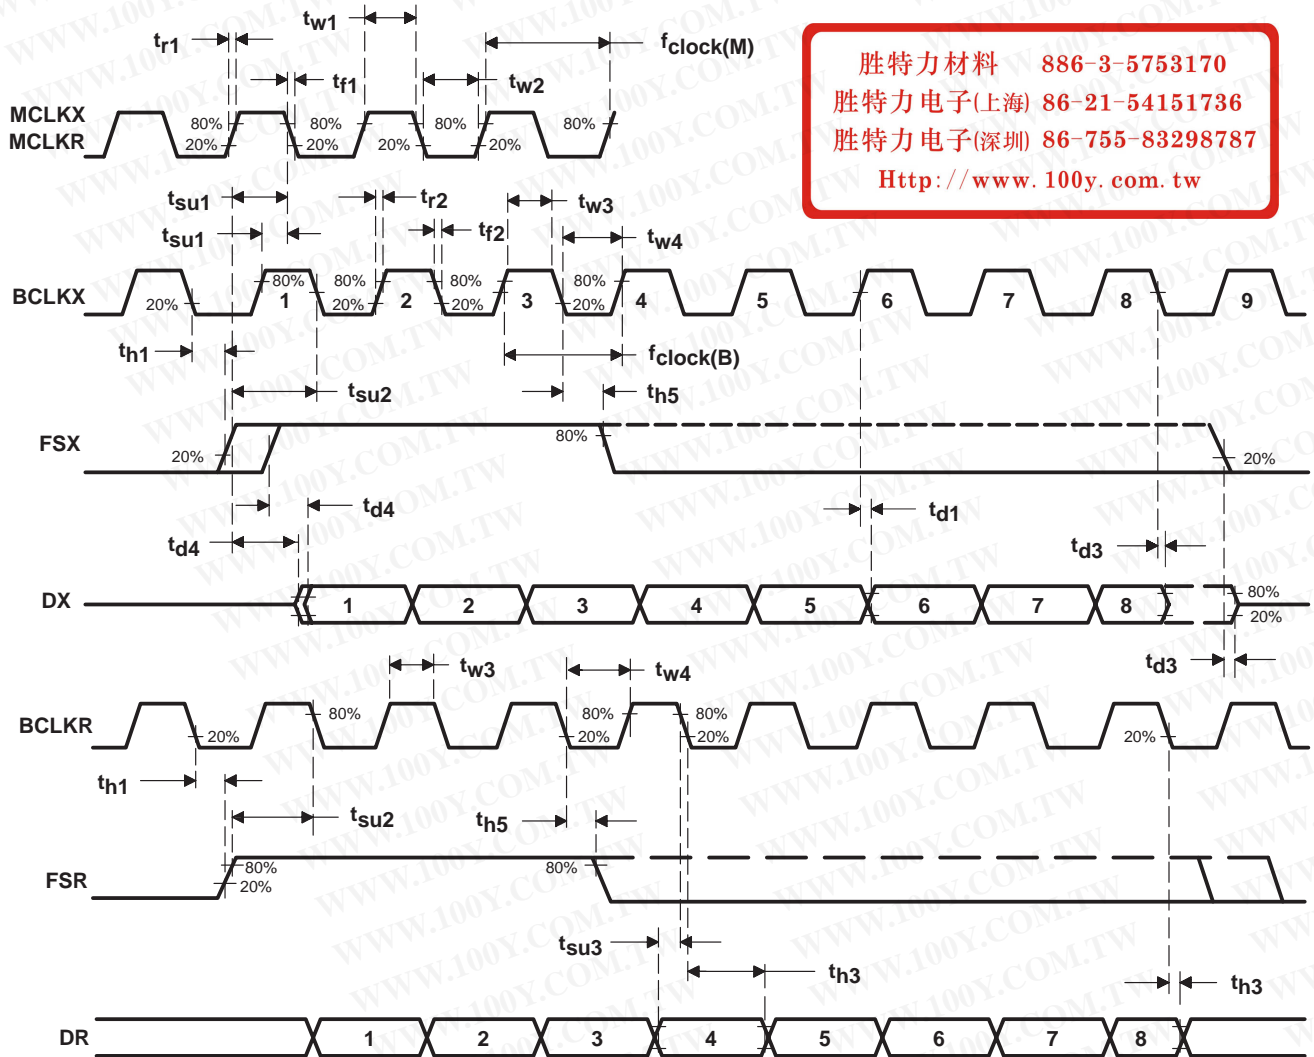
胜特力材料 886-3-5753170
胜特力电子(上海) 86-21-54151736
胜特力电子(深圳) 86-755-83298787
Http://www.100y.com.tw

$t_{w1}$
$t_{r1}$
$f_{clock(M)}$
$t_{f1}$
$t_{w2}$
MCLKX
MCLKR
80% 80% 80% 80%
20% 20% 20% 20%

$t_{su1}$
$t_{r2}$
$t_{w3}$
$t_{su1}$
$t_{f2}$
$t_{w4}$
BCLKX
20% 80% 80% 80% 80%
1 2 3 4 5 6 7 8 9
20% 20% 20%
$t_{h1}$
$f_{clock(B)}$
$t_{su2}$
$t_{h5}$
FSX
20% 80% 20%
$t_{d4}$
$t_{d1}$
$t_{d4}$
$t_{d3}$
DX
1 2 3 4 5 6 7 8
80%
20%
$t_{w3}$
$t_{w4}$
$t_{d3}$
BCLKR
20% 80% 80% 80%
20% 20% 20%
$t_{h1}$
$t_{su2}$
$t_{h5}$
FSR
80%
20%
80%
$t_{su3}$
$t_{h3}$
$t_{h3}$
DR
1 2 3 4 5 6 7 8